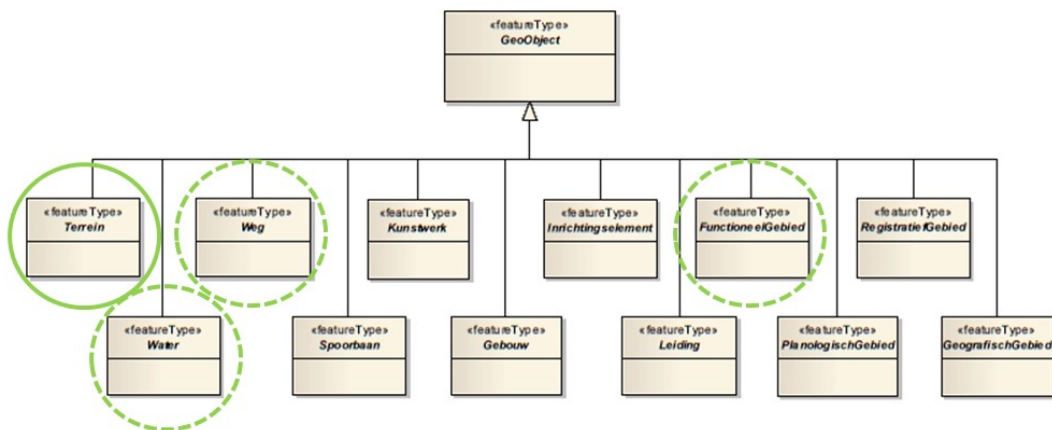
«featureType»
GeoObject

«featureType»
Terrein

«featureType»
Weg

«featureType»
Kunstwerk

«featureType»
Inrichtingselement

«featureType»
FunctioneelGebied

«featureType»
RegistratiefGebied

«featureType»
Water

«featureType»
Spoorbaan

«featureType»
Gebouw

«featureType»
Leiding

«featureType»
PlanologischGebied

«featureType»
GeografischGebied